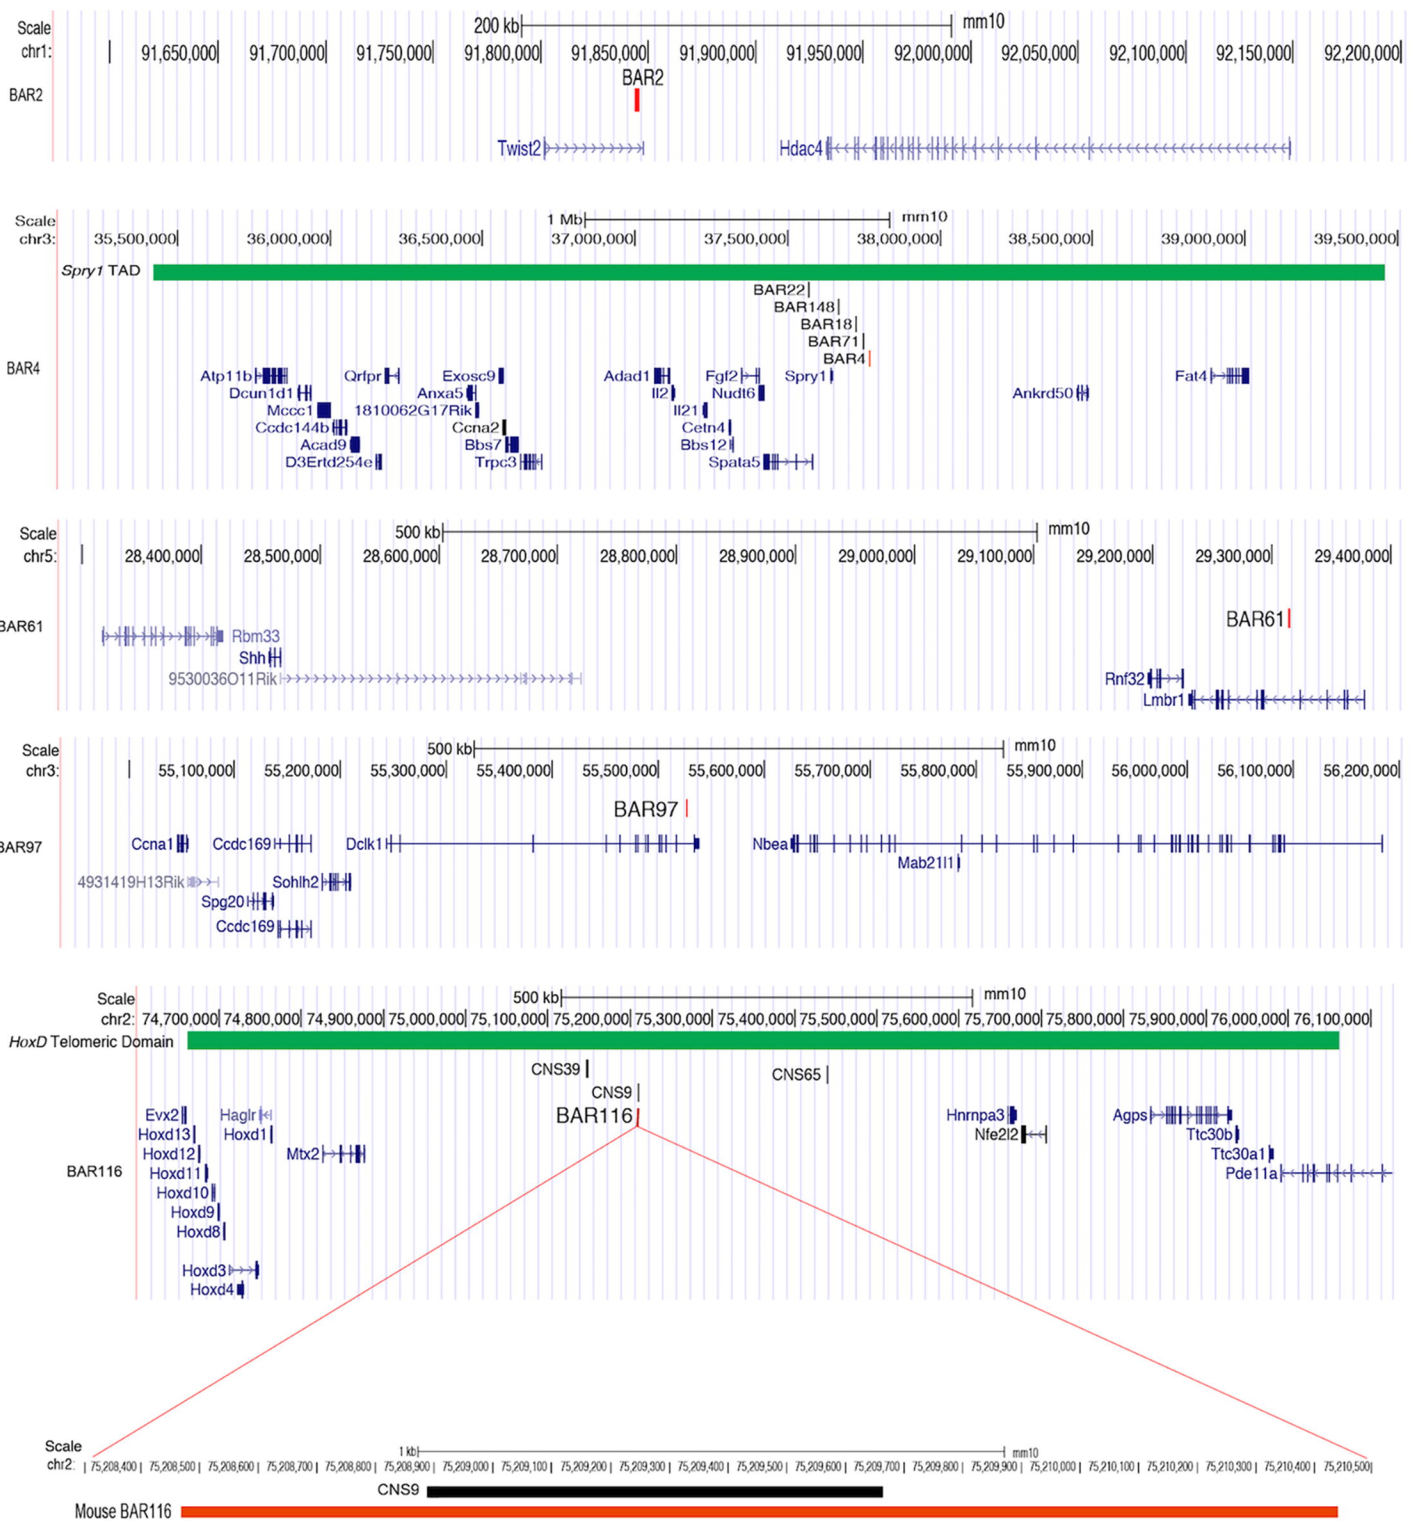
Scale
chr1:
200 kb
mm10
91,650,000 91,700,000 91,750,000 91,800,000 91,850,000 91,900,000 91,950,000 92,000,000 92,050,000 92,100,000 92,150,000 92,200,000
BAR2
BAR2
Twist2
Hdac4

Scale
chr3:
1 Mb
mm10
35,500,000 36,000,000 36,500,000 37,000,000 37,500,000 38,000,000 38,500,000 39,000,000 39,500,000
Spry1 TAD
BAR22
BAR148
BAR18
BAR71
BAR4
BAR4
Atp11b
Dcun1d1
Mccc1
Ccdc144b
Acad9
D3Ertd254e
Qrfpr
1810062G17Rik
Exosc9
Anxa5
Ccna2
Bbs7
Trpc3
Adad1
Il2
Il21
Cetn4
Bbs12
Fgf2
Nudt6
Spata5
Spry1
Ankrd50
Fat4

Scale
chr5:
500 kb
mm10
28,400,000 28,500,000 28,600,000 28,700,000 28,800,000 28,900,000 29,000,000 29,100,000 29,200,000 29,300,000 29,400,000
BAR61
Rbm33
Shh
9530036O11Rik
BAR61
Rnf32
Lmbr1

Scale
chr3:
500 kb
mm10
55,100,000 55,200,000 55,300,000 55,400,000 55,500,000 55,600,000 55,700,000 55,800,000 55,900,000 56,000,000 56,100,000 56,200,000
BAR97
BAR97
Ccna1
Ccdc169
Dclk1
4931419H13Rik
Sohlh2
Spg20
Ccdc169
Nbea
Mab21l1

Scale
chr2:
500 kb
mm10
74,700,000 74,800,000 74,900,000 75,000,000 75,100,000 75,200,000 75,300,000 75,400,000 75,500,000 75,600,000 75,700,000 75,800,000 75,900,000 76,000,000 76,100,000
HoxD Telomeric Domain
CNS39
CNS9
CNS65
BAR116
Evx2
Hoxd13
Hoxd12
Hoxd11
Hoxd10
Hoxd9
Hoxd8
Hoxd3
Hoxd4
Haglr
Hoxd1
Mtx2
BAR116
Hnrnpa3
Nfe2l2
Agps
Ttc30b
Ttc30a1
Pde11a

Scale
chr2:
1 kb
mm10
75,208,400 75,208,500 75,208,600 75,208,700 75,208,800 75,208,900 75,209,000 75,209,100 75,209,200 75,209,300 75,209,400 75,209,500 75,209,600 75,209,700 75,209,800 75,209,900 75,210,000 75,210,100 75,210,200 75,210,300 75,210,400 75,210,500
CNS9
Mouse BAR116